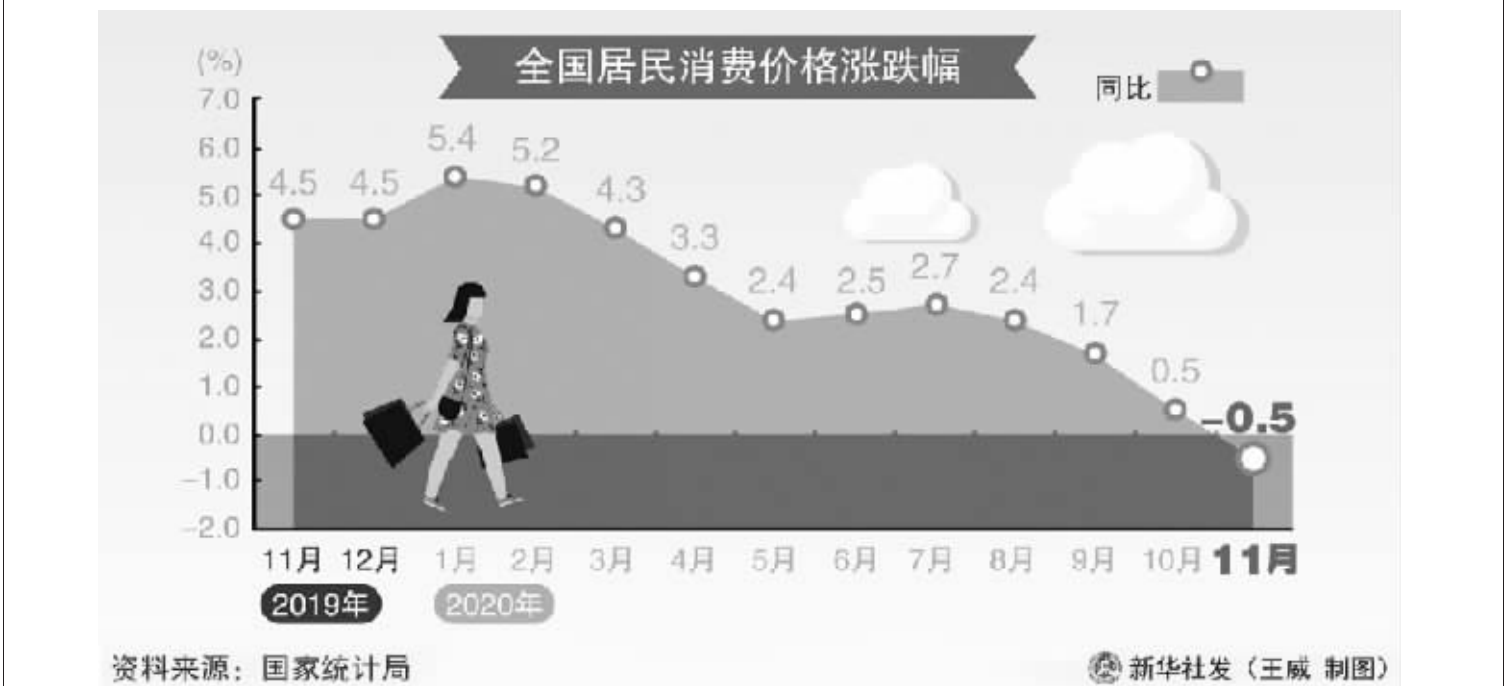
全国居民消费价格涨跌幅

同比

(%)
7.0
6.0
5.0
4.0
3.0
2.0
1.0
0.0
−1.0
−2.0

4.5 4.5 5.4 5.2 4.3 3.3 2.4 2.5 2.7 2.4 1.7 0.5 −0.5

11月 12月 1月 2月 3月 4月 5月 6月 7月 8月 9月 10月 11月

2019年 2020年

资料来源：国家统计局

新华社发（王威 制图）